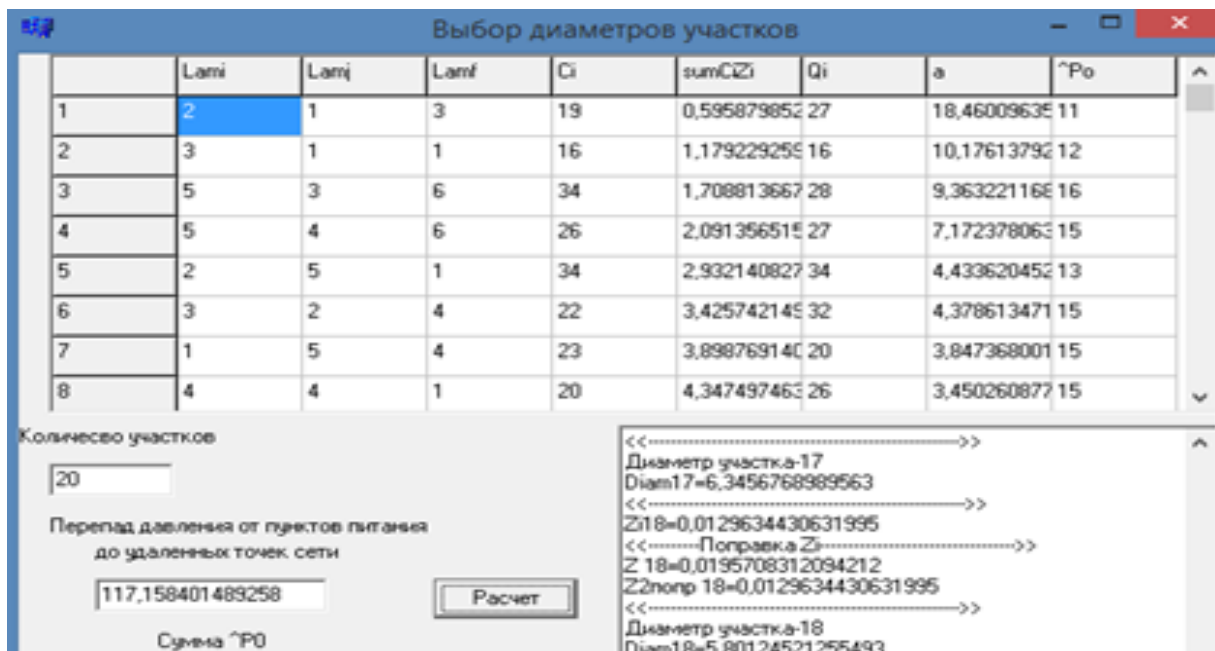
Выбор диаметров участков

| | Lami | Lamj | Lamf | Ci | sumCiZi | Qi | a | ^Po |
|---|---|---|---|---|---|---|---|---|
| 1 | 2 | 1 | 3 | 19 | 0,595879852 | 27 | 18,46009635 | 11 |
| 2 | 3 | 1 | 1 | 16 | 1,179229259 | 16 | 10,17613792 | 12 |
| 3 | 5 | 3 | 6 | 34 | 1,708813667 | 28 | 9,363221168 | 16 |
| 4 | 5 | 4 | 6 | 26 | 2,091356515 | 27 | 7,172378063 | 15 |
| 5 | 2 | 5 | 1 | 34 | 2,932140827 | 34 | 4,433620452 | 13 |
| 6 | 3 | 2 | 4 | 22 | 3,425742145 | 32 | 4,378613471 | 15 |
| 7 | 1 | 5 | 4 | 23 | 3,898769140 | 20 | 3,847368001 | 15 |
| 8 | 4 | 4 | 1 | 20 | 4,347497463 | 26 | 3,450260877 | 15 |

Количесво участков

20

Перепад давления от пунктов питания до удаленных точек сети

117,158401489258

Расчет

Сумма ^P0

<<------------------------------------------>>
Диаметр участка-17
Diam17=6,3456768989563
<<------------------------------------------>>
Zi18=0,0129634430631995
<<--------Поправка Zi------------------------>>
Z 18=0,0195708312094212
Z2попр 18=0,0129634430631995
<<------------------------------------------>>
Диаметр участка-18
Diam18=5,80124521255493